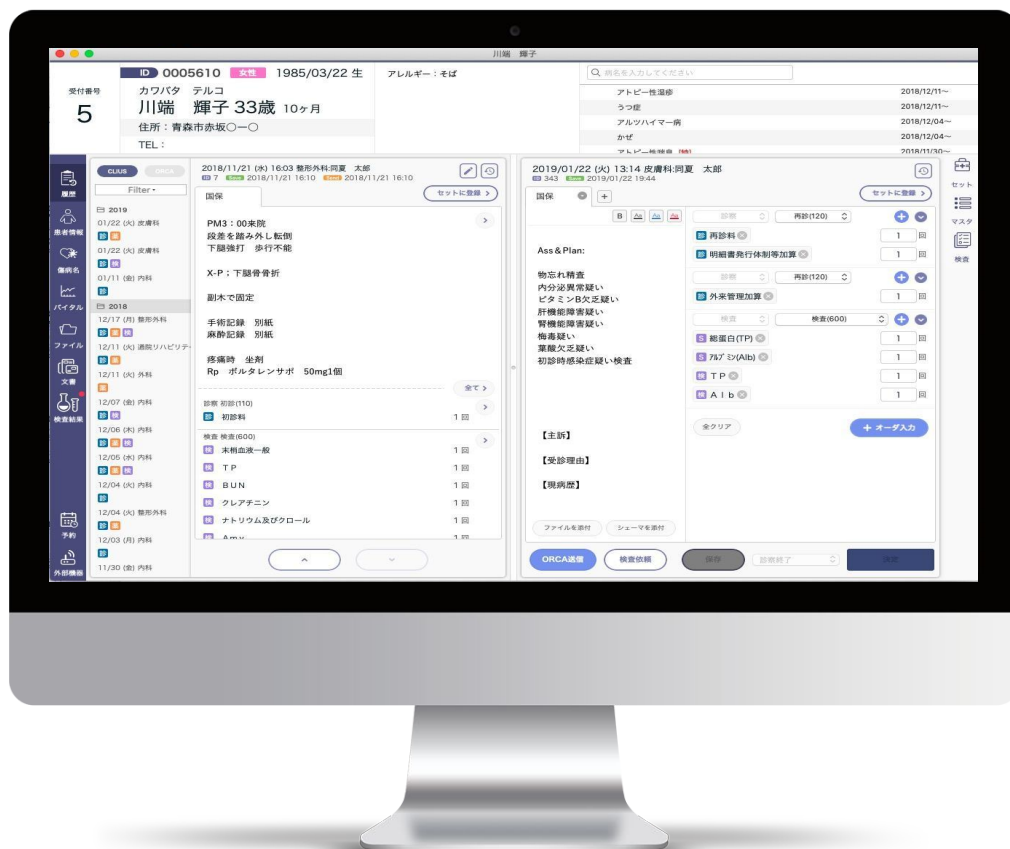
川端　輝子

受付番号
5

ID 0005610　女性　1985/03/22 生
カワバタ　テルコ
川端　輝子 33歳 10ヶ月
住所：青森市赤坂〇ー〇
TEL：

アレルギー：そば

病名を入力してください
アトピー性湿疹　2018/12/11〜
うつ症　2018/12/11〜
アルツハイマー病　2018/12/04〜
かぜ　2018/12/04〜
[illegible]　2018/11/30〜

履歴
患者情報
傷病名
バイタル
ファイル
文書
検査結果
予約
外部機器

CLIUS　ORCA
Filter
2019
01/22 (火) 皮膚科
01/22 (火) 皮膚科
01/11 (金) 内科
2018
12/17 (月) 整形外科
12/11 (火) 通院リハビリテ
12/11 (火) 外科
12/07 (金) 内科
12/06 (木) 内科
12/05 (水) 内科
12/04 (火) 内科
12/04 (火) 整形外科
12/03 (月) 内科
11/30 (金) 内科

2018/11/21 (水) 16:03 整形外科:同夏　太郎
7　2018/11/21 16:10　2018/11/21 16:10
国保
セットに登録
PM3：00来院
段差を踏み外し転倒
下腿強打　歩行不能

X-P：下腿骨骨折

副木で固定

手術記録　別紙
麻酔記録　別紙

疼痛時　坐剤
Rp　ボルタレンサポ　50mg1個
全て
診察 初診(110)
初診料　1回
検査 検査(600)
末梢血液一般　1回
ＴＰ　1回
ＢＵＮ　1回
クレアチニン　1回
ナトリウム及びクロール　1回
Amy　1回

2019/01/22 (火) 13:14 皮膚科:同夏　太郎
343　2019/01/22 19:44
国保
セットに登録
Ass＆Plan:

物忘れ精査
内分泌異常疑い
ビタミンB欠乏疑い
肝機能障害疑い
腎機能障害疑い
梅毒疑い
葉酸欠乏疑い
初診時感染症疑い検査

【主訴】

【受診理由】

【現病歴】

ファイルを添付　シェーマを添付

診察　再診(120)
再診料　1回
明細書発行体制等加算　1回
診察　再診(120)
外来管理加算　1回
検査　検査(600)
総蛋白(TP)　1回
アルブミン(Alb)　1回
ＴＰ　1回
Ａｌｂ　1回
全クリア
＋ オーダ入力

ORCA送信　検査依頼　保存　診察終了　決定

セット
マスタ
検査